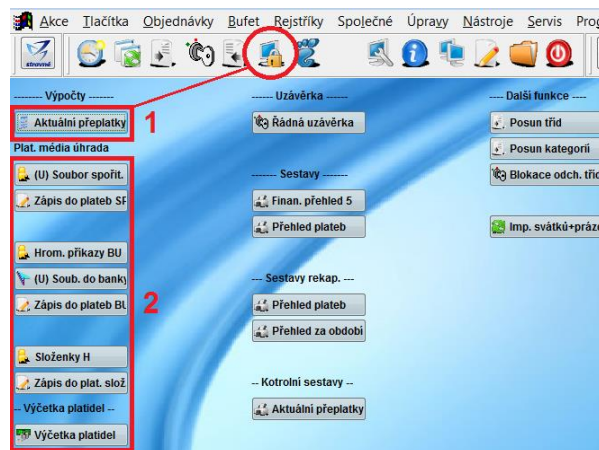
Akce Tlačítka Objednávky Bufet Rejstříky Společné Úpravy Nástroje Servis Prog

atravné

-------- Výpočty -------

Aktuální přeplatky

1

Plat. média úhrada

(U) Soubor spořit.

Zápis do plateb SF

Hrom. příkazy BU

(U) Soub. do banky

Zápis do plateb BU

2

Složenky H

Zápis do plat. slož

-- Výčetka platidel --

Výčetka platidel

------ Uzávěrka ------

Řádná uzávěrka

------- Sestavy -------

Finan. přehled 5

Přehled plateb

--- Sestavy rekap. ---

Přehled plateb

Přehled za období

-- Kotrolní sestavy --

Aktuální přeplatky

---- Další funkce ----

Posun tříd

Posun kategorií

Blokace odch. tříd

Imp. svátků+prázd